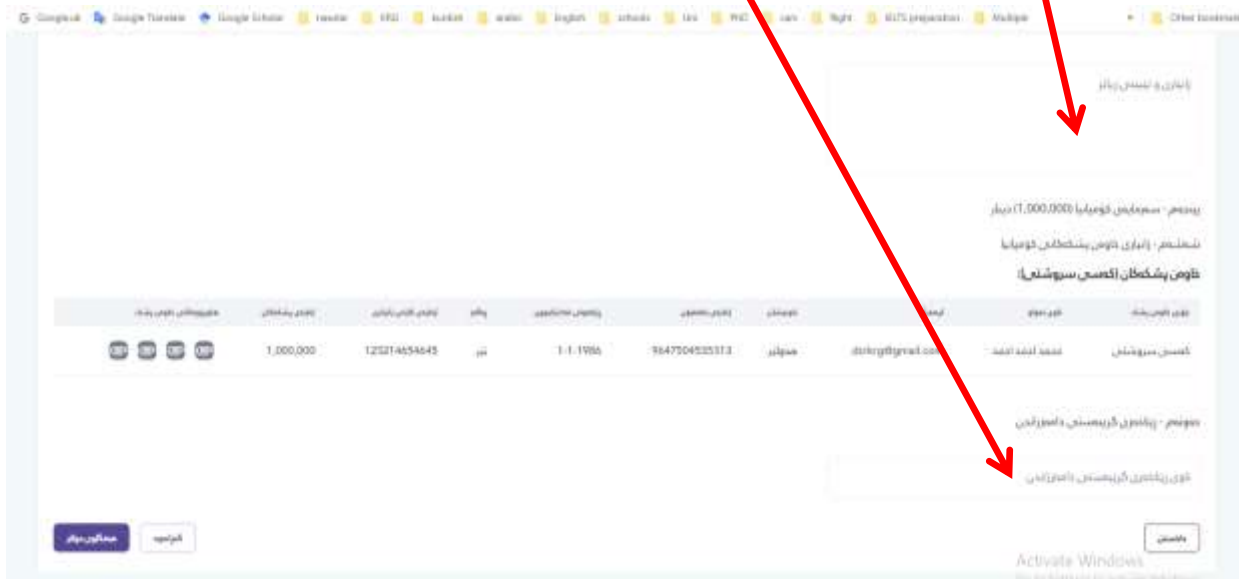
Google.sk Google Translate Google Scholar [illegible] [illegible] kurdish arabic English schools Uni PhD cars flight IELTS preparation Multiple Other bookmarks

زانیاری و تێبینی زیاتر

پێنجەم - سەرمایەی کۆمپانیا (1,000,000) دینار

شەشەم - زانیاری خاوەن پشکەکانی کۆمپانیا

خاوەن پشکەکان (کەسی سروشتی):

| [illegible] | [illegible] | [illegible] | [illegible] | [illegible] | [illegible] | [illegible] | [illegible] | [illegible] | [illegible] |
|---|---|---|---|---|---|---|---|---|---|
| کەسی سروشتی | محمد احمد احمد | dlzkrg@gmail.com | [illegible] | 9647504535313 | 1-1-1986 | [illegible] | 125214654645 | 1,000,000 | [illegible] |

حەوتەم - ڕێککەوتنی گرێبەستی دامەزراندن

فۆرمی ڕێککەوتنی گرێبەستی دامەزراندن

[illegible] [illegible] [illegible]

Activate Windows